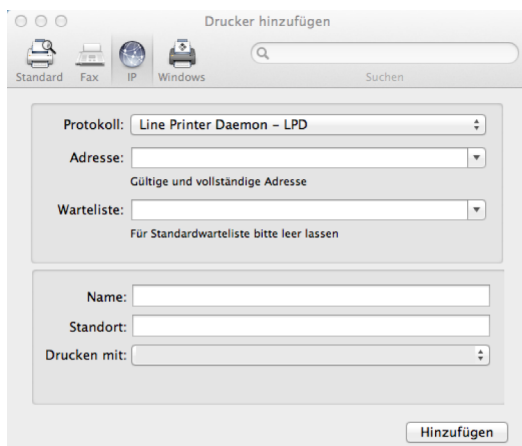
Drucker hinzufügen

Standard Fax IP Windows

Suchen

Protokoll: Line Printer Daemon – LPD

Adresse:

Gültige und vollständige Adresse

Warteliste:

Für Standardwarteliste bitte leer lassen

Name:

Standort:

Drucken mit:

Hinzufügen